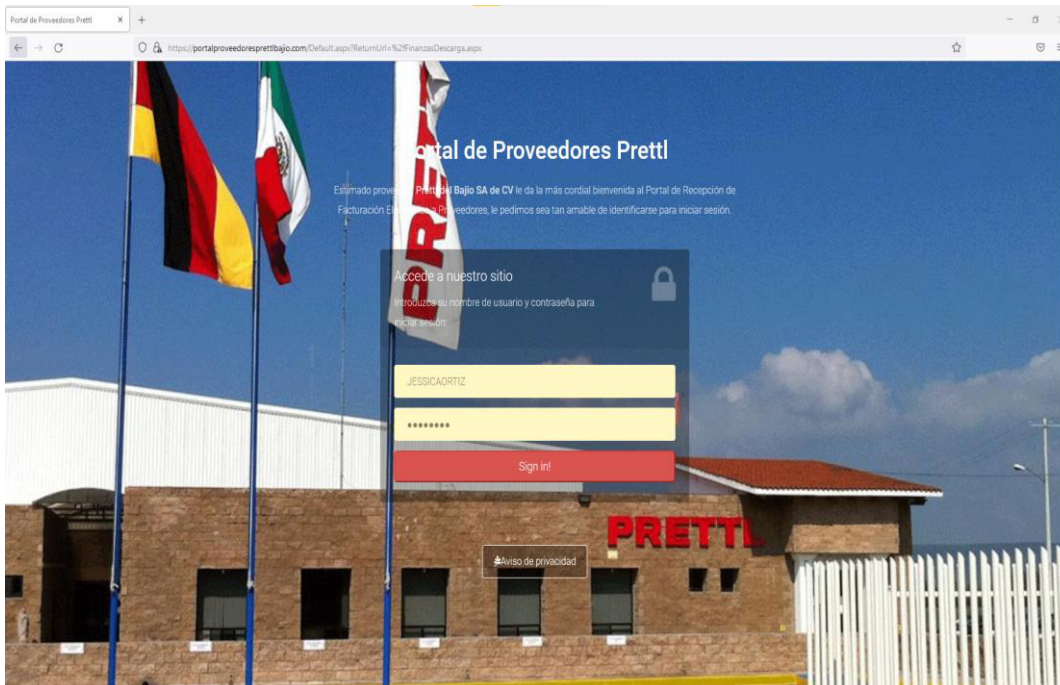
Portal de Proveedores Prettl

https://portalproveedoresprettlbajio.com/Default.aspx?ReturnUrl=%2fFinanzasDescarga.aspx

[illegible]tal de Proveedores Prettl

Estimado prove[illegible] Prettl del Bajio SA de CV le da la más cordial bienvenida al Portal de Recepción de Facturación E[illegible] Proveedores, le pedimos sea tan amable de identificarse para iniciar sesión.

Accede a nuestro sitio

Introduzca su nombre de usuario y contraseña para iniciar sesión:

JESSICAORTIZ

•••••••••

Sign in!

Aviso de privacidad

PRETTL